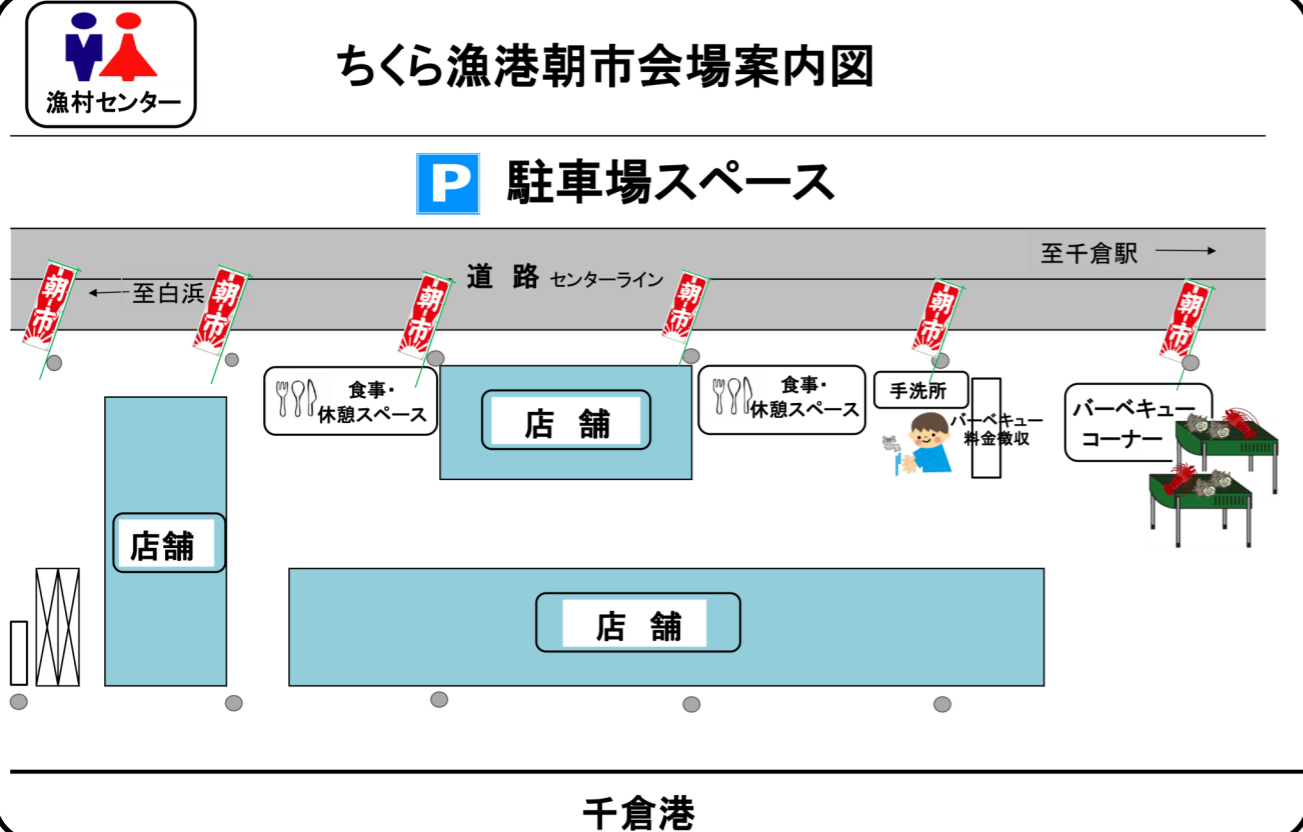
漁村センター

ちくら漁港朝市会場案内図

P 駐車場スペース

至千倉駅

至白浜

道 路 センターライン

朝市

朝市

朝市

朝市

朝市

朝市

食事・休憩スペース

店 舗

食事・休憩スペース

手洗所

バーベキュー料金徴収

バーベキューコーナー

店舗

店 舗

千倉港